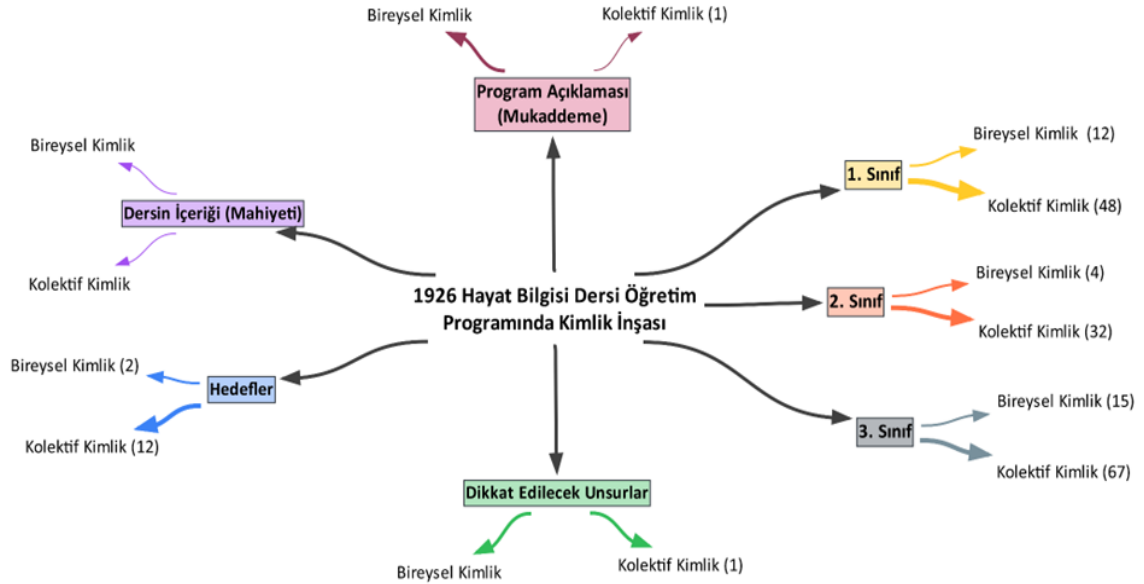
Bireysel Kimlik

Kolektif Kimlik (1)

Program Açıklaması (Mukaddeme)

Bireysel Kimlik

Dersin İçeriği (Mahiyeti)

Kolektif Kimlik

Bireysel Kimlik (12)

1. Sınıf

Kolektif Kimlik (48)

1926 Hayat Bilgisi Dersi Öğretim Programında Kimlik İnşası

Bireysel Kimlik (4)

2. Sınıf

Kolektif Kimlik (32)

Bireysel Kimlik (2)

Hedefler

Kolektif Kimlik (12)

Bireysel Kimlik (15)

3. Sınıf

Kolektif Kimlik (67)

Dikkat Edilecek Unsurlar

Bireysel Kimlik

Kolektif Kimlik (1)